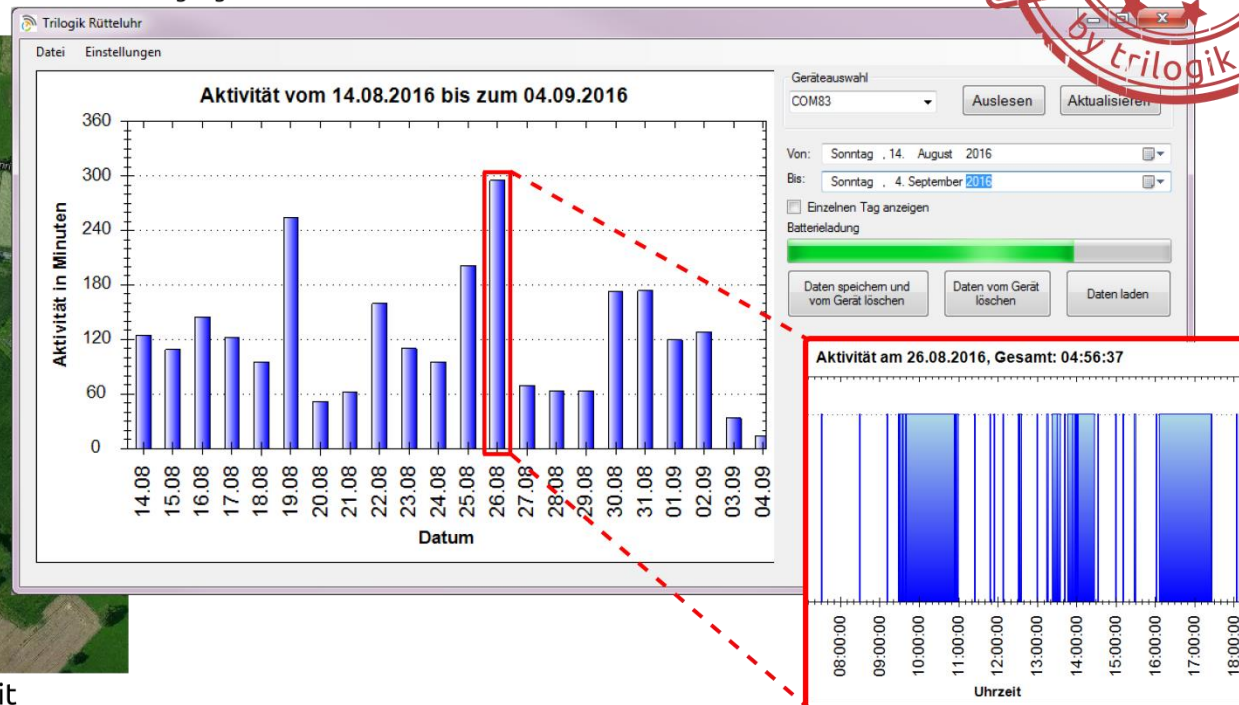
Trilogik Rütteluhr

Datei Einstellungen

Aktivität vom 14.08.2016 bis zum 04.09.2016

Aktivität in Minuten

360
300
240
180
120
60
0

14.08 15.08 16.08 17.08 18.08 19.08 20.08 21.08 22.08 23.08 24.08 25.08 26.08 27.08 28.08 29.08 30.08 31.08 01.09 02.09 03.09 04.09

Datum

Geräteauswahl

COM83

Auslesen

Aktualisieren

Von: Sonntag , 14. August 2016

Bis: Sonntag , 4. September 2016

Einzelnen Tag anzeigen

Batterieladung

Daten speichern und vom Gerät löschen

Daten vom Gerät löschen

Daten laden

Aktivität am 26.08.2016, Gesamt: 04:56:37

08:00:00 09:00:00 10:00:00 11:00:00 12:00:00 13:00:00 14:00:00 15:00:00 16:00:00 17:00:00 18:00:00

Uhrzeit

by trilogik

it